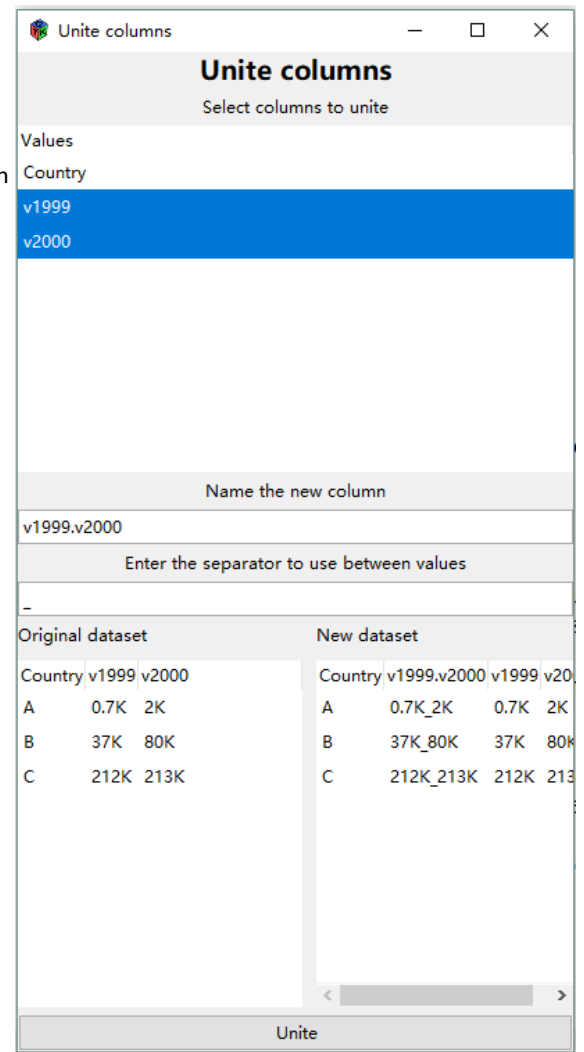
Unite columns

Unite columns

Select columns to unite

Values
Country
v1999
v2000

Name the new column

v1999.v2000

Enter the separator to use between values

_

Original dataset

| Country | v1999 | v2000 |
|---|---|---|
| A | 0.7K | 2K |
| B | 37K | 80K |
| C | 212K | 213K |

New dataset

| Country | v1999.v2000 | v1999 | v20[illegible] |
|---|---|---|---|
| A | 0.7K_2K | 0.7K | 2K |
| B | 37K_80K | 37K | 80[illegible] |
| C | 212K_213K | 212K | 213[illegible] |

Unite